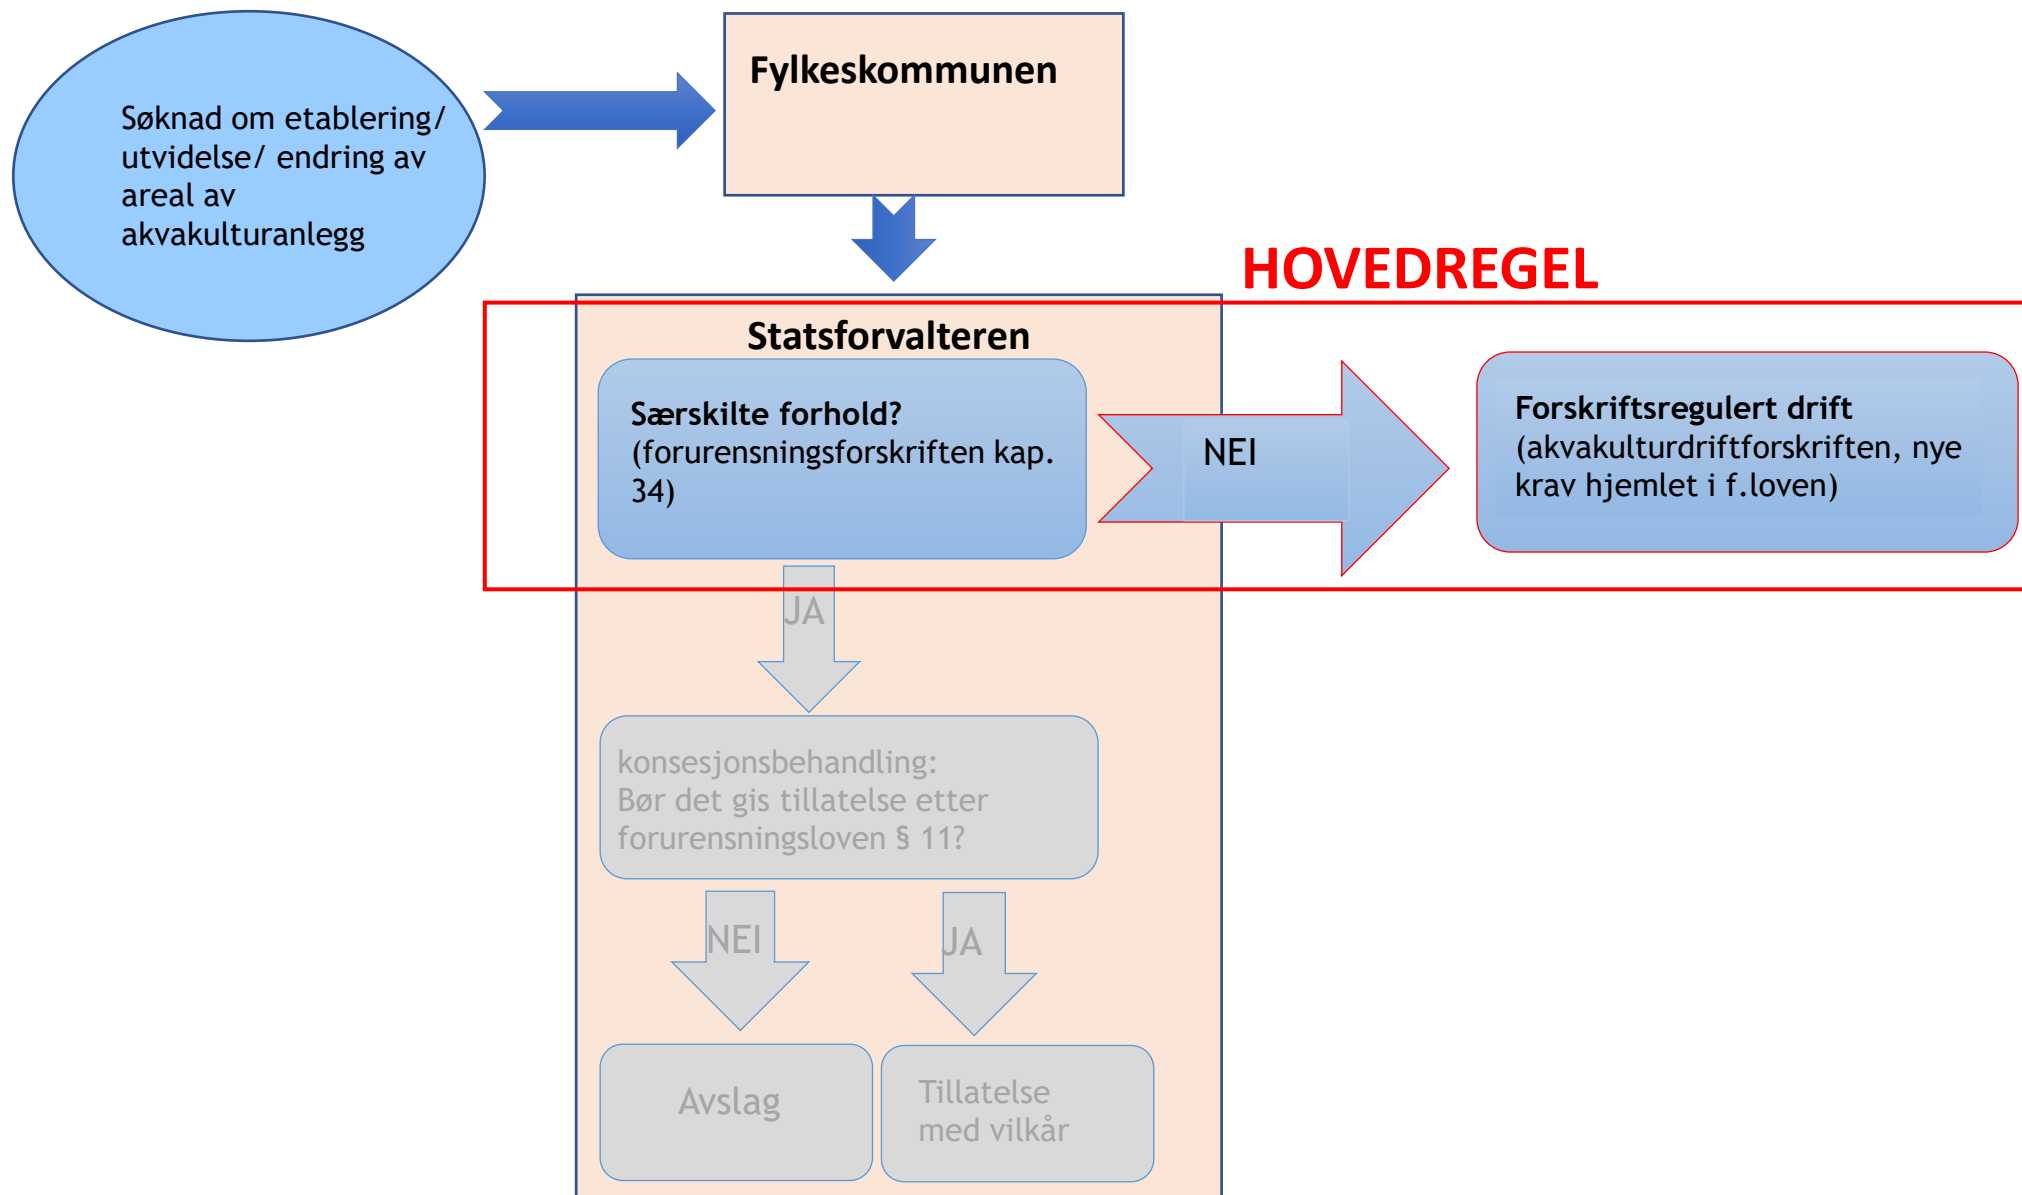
Søknad om etablering/ utvidelse/ endring av areal av akvakulturanlegg

Fylkeskommunen

HOVEDREGEL

Statsforvalteren

Særskilte forhold?
(forurensningsforskriften kap. 34)

NEI

Forskriftsregulert drift
(akvakulturdriftforskriften, nye krav hjemlet i f.loven)

JA

konsesjonsbehandling:
Bør det gis tillatelse etter forurensningsloven § 11?

NEI

JA

Avslag

Tillatelse med vilkår